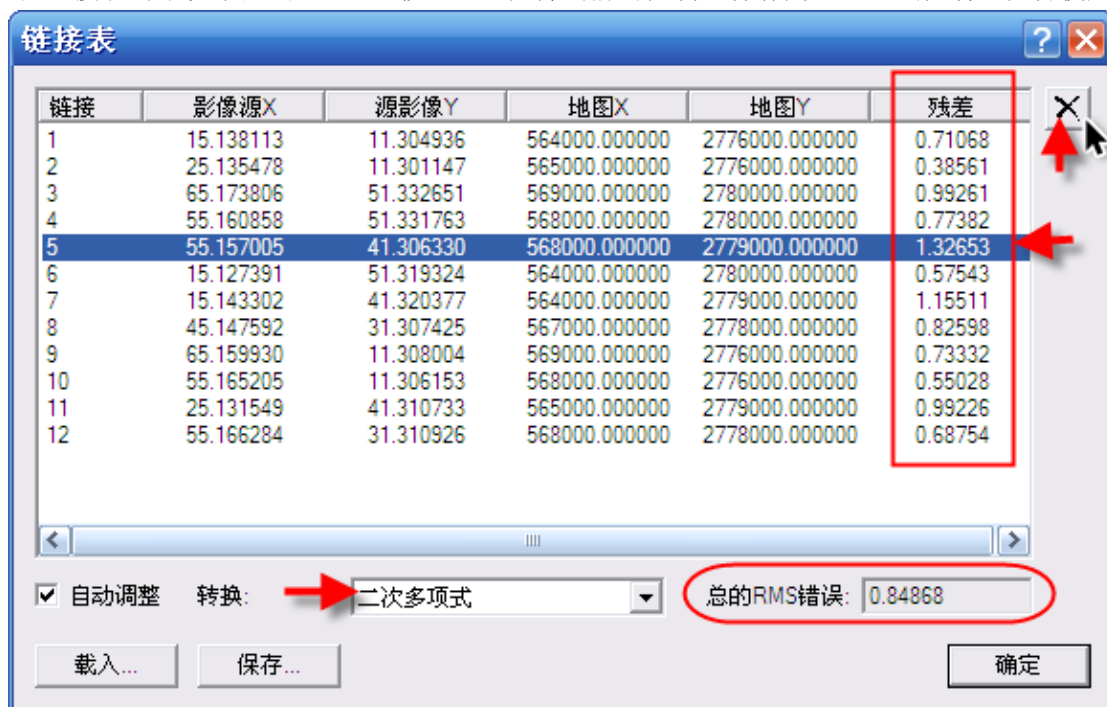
链接表

| 链接 | 影像源X | 源影像Y | 地图X | 地图Y | 残差 |
|---|---|---|---|---|---|
| 1 | 15.138113 | 11.304936 | 564000.000000 | 2776000.000000 | 0.71068 |
| 2 | 25.135478 | 11.301147 | 565000.000000 | 2776000.000000 | 0.38561 |
| 3 | 65.173806 | 51.332651 | 569000.000000 | 2780000.000000 | 0.99261 |
| 4 | 55.160858 | 51.331763 | 568000.000000 | 2780000.000000 | 0.77382 |
| 5 | 55.157005 | 41.306330 | 568000.000000 | 2779000.000000 | 1.32653 |
| 6 | 15.127391 | 51.319324 | 564000.000000 | 2780000.000000 | 0.57543 |
| 7 | 15.143302 | 41.320377 | 564000.000000 | 2779000.000000 | 1.15511 |
| 8 | 45.147592 | 31.307425 | 567000.000000 | 2778000.000000 | 0.82598 |
| 9 | 65.159930 | 11.308004 | 569000.000000 | 2776000.000000 | 0.73332 |
| 10 | 55.165205 | 11.306153 | 568000.000000 | 2776000.000000 | 0.55028 |
| 11 | 25.131549 | 41.310733 | 565000.000000 | 2779000.000000 | 0.99226 |
| 12 | 55.166284 | 31.310926 | 568000.000000 | 2778000.000000 | 0.68754 |

自动调整 转换: 二次多项式 总的RMS错误: 0.84868

载入... 保存... 确定